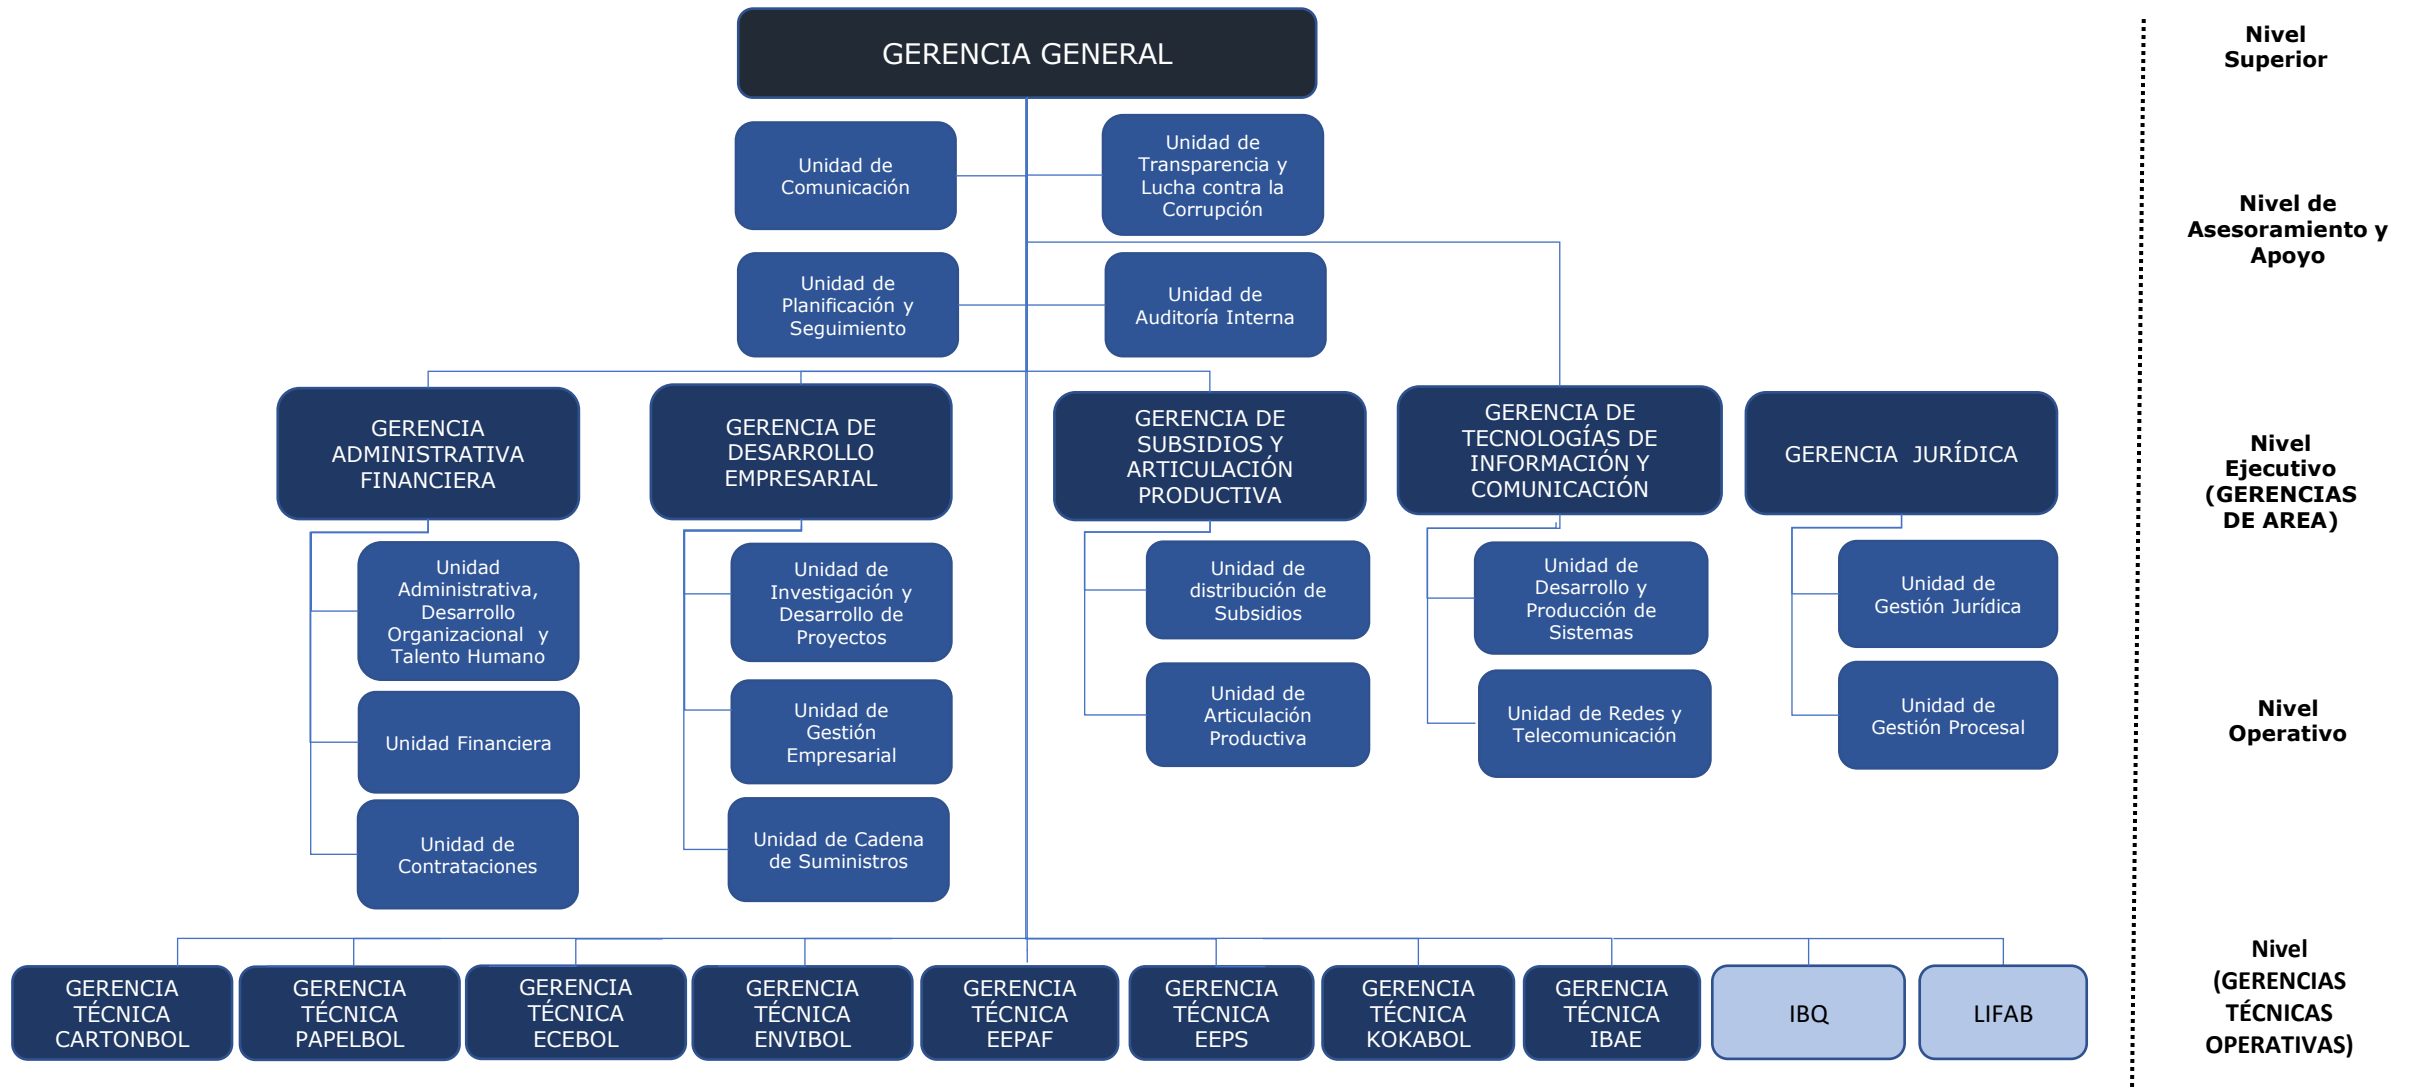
GERENCIA GENERAL

Unidad de Comunicación

Unidad de Transparencia y Lucha contra la Corrupción

Unidad de Planificación y Seguimiento

Unidad de Auditoría Interna

GERENCIA ADMINISTRATIVA FINANCIERA

GERENCIA DE DESARROLLO EMPRESARIAL

GERENCIA DE SUBSIDIOS Y ARTICULACIÓN PRODUCTIVA

GERENCIA DE TECNOLOGÍAS DE INFORMACIÓN Y COMUNICACIÓN

GERENCIA JURÍDICA

Unidad Administrativa, Desarrollo Organizacional y Talento Humano

Unidad Financiera

Unidad de Contrataciones

Unidad de Investigación y Desarrollo de Proyectos

Unidad de Gestión Empresarial

Unidad de Cadena de Suministros

Unidad de distribución de Subsidios

Unidad de Articulación Productiva

Unidad de Desarrollo y Producción de Sistemas

Unidad de Redes y Telecomunicación

Unidad de Gestión Jurídica

Unidad de Gestión Procesal

GERENCIA TÉCNICA CARTONBOL

GERENCIA TÉCNICA PAPELBOL

GERENCIA TÉCNICA ECEBOL

GERENCIA TÉCNICA ENVIBOL

GERENCIA TÉCNICA EEPAF

GERENCIA TÉCNICA EEPS

GERENCIA TÉCNICA KOKABOL

GERENCIA TÉCNICA IBAE

IBQ

LIFAB

Nivel Superior

Nivel de Asesoramiento y Apoyo

Nivel Ejecutivo (GERENCIAS DE AREA)

Nivel Operativo

Nivel (GERENCIAS TÉCNICAS OPERATIVAS)